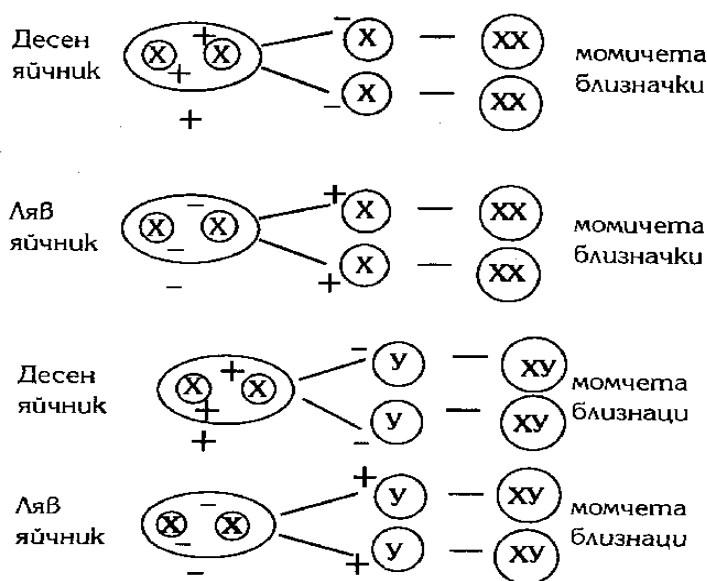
Десен яйчник X + X + + − X — XX − X — XX момичета близначки

Ляв яйчник X − X − − + X — XX + X — XX момичета близначки

Десен яйчник X + X + + − У — XУ − У — XУ момчета близнаци

Ляв яйчник X − X − − + У — XУ + У — XУ момчета близнаци